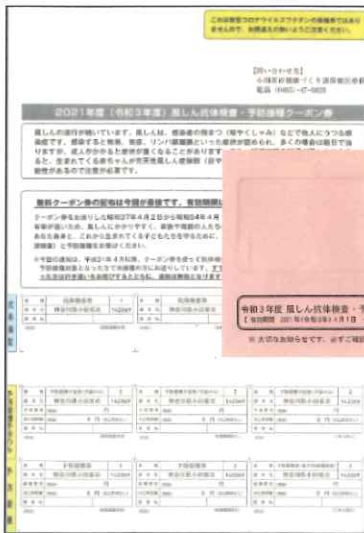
この検査はコロナワクチンの接種券ではありませんので、別隊直しのないようご注意ください。

【問い合わせ先】
小浜市 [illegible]
電話 0865-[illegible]

2021年度（令和3年度）風しん抗体検査・予防接種クーポン券

風しんの流行が続いています。風しんは、感染者の飛まつ（咳やくしゃみ）などで他人にうつる感染症です。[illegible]

無料クーポン券の配布は今回が最後です。有効期限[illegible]

クーポン券を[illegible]

令和3年度 風しん抗体検査・予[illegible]
【有効期間 2021年(令和3年)4月1日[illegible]

※ 大切なお知らせです。必ずご確認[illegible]